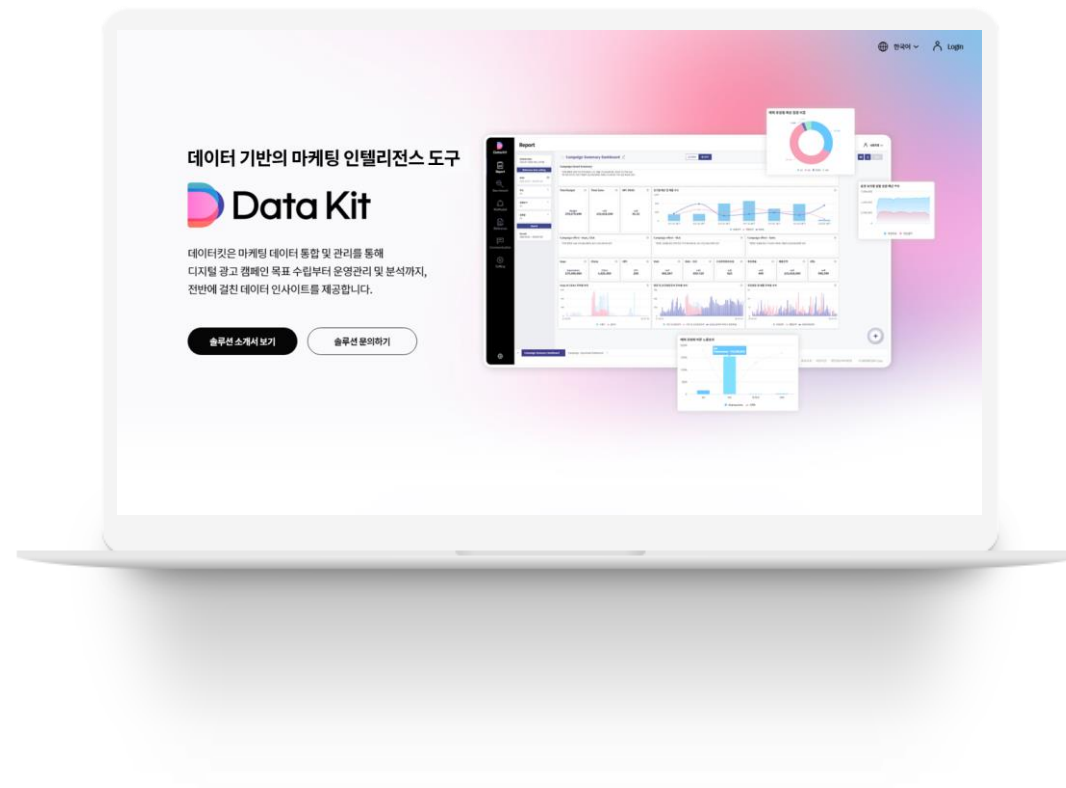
한국어 Login

데이터 기반의 마케팅 인텔리전스 도구

Data Kit

데이터킷은 마케팅 데이터 통합 및 관리를 통해 디지털 광고 캠페인 목표 수립부터 운영관리 및 분석까지, 전반에 걸친 데이터 인사이트를 제공합니다.

솔루션 소개서 보기

솔루션 문의하기

Report

Campaign Summary Dashboard

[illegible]